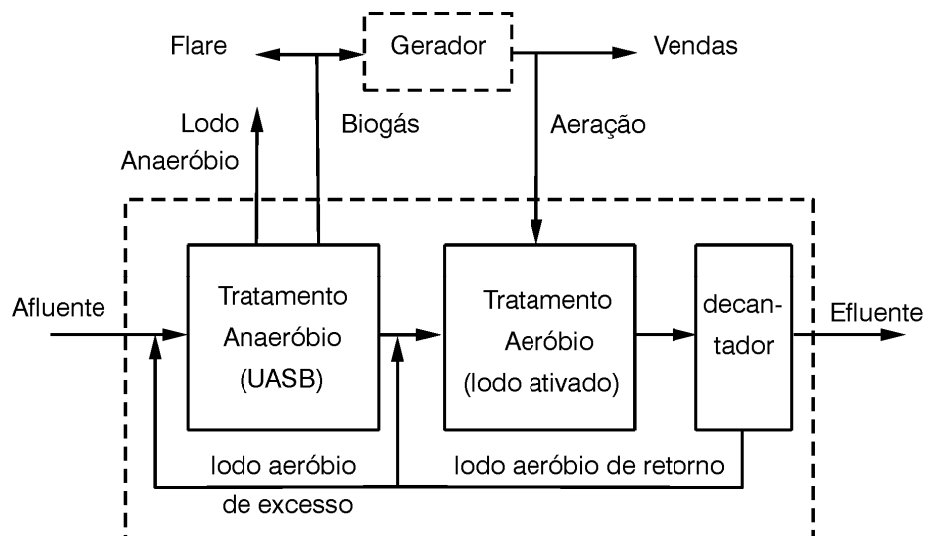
Flare

Gerador

Vendas

Lodo Anaeróbio

Biogás

Aeração

Afluente

Tratamento Anaeróbio (UASB)

Tratamento Aeróbio (lodo ativado)

decantador

Efluente

lodo aeróbio de excesso

lodo aeróbio de retorno